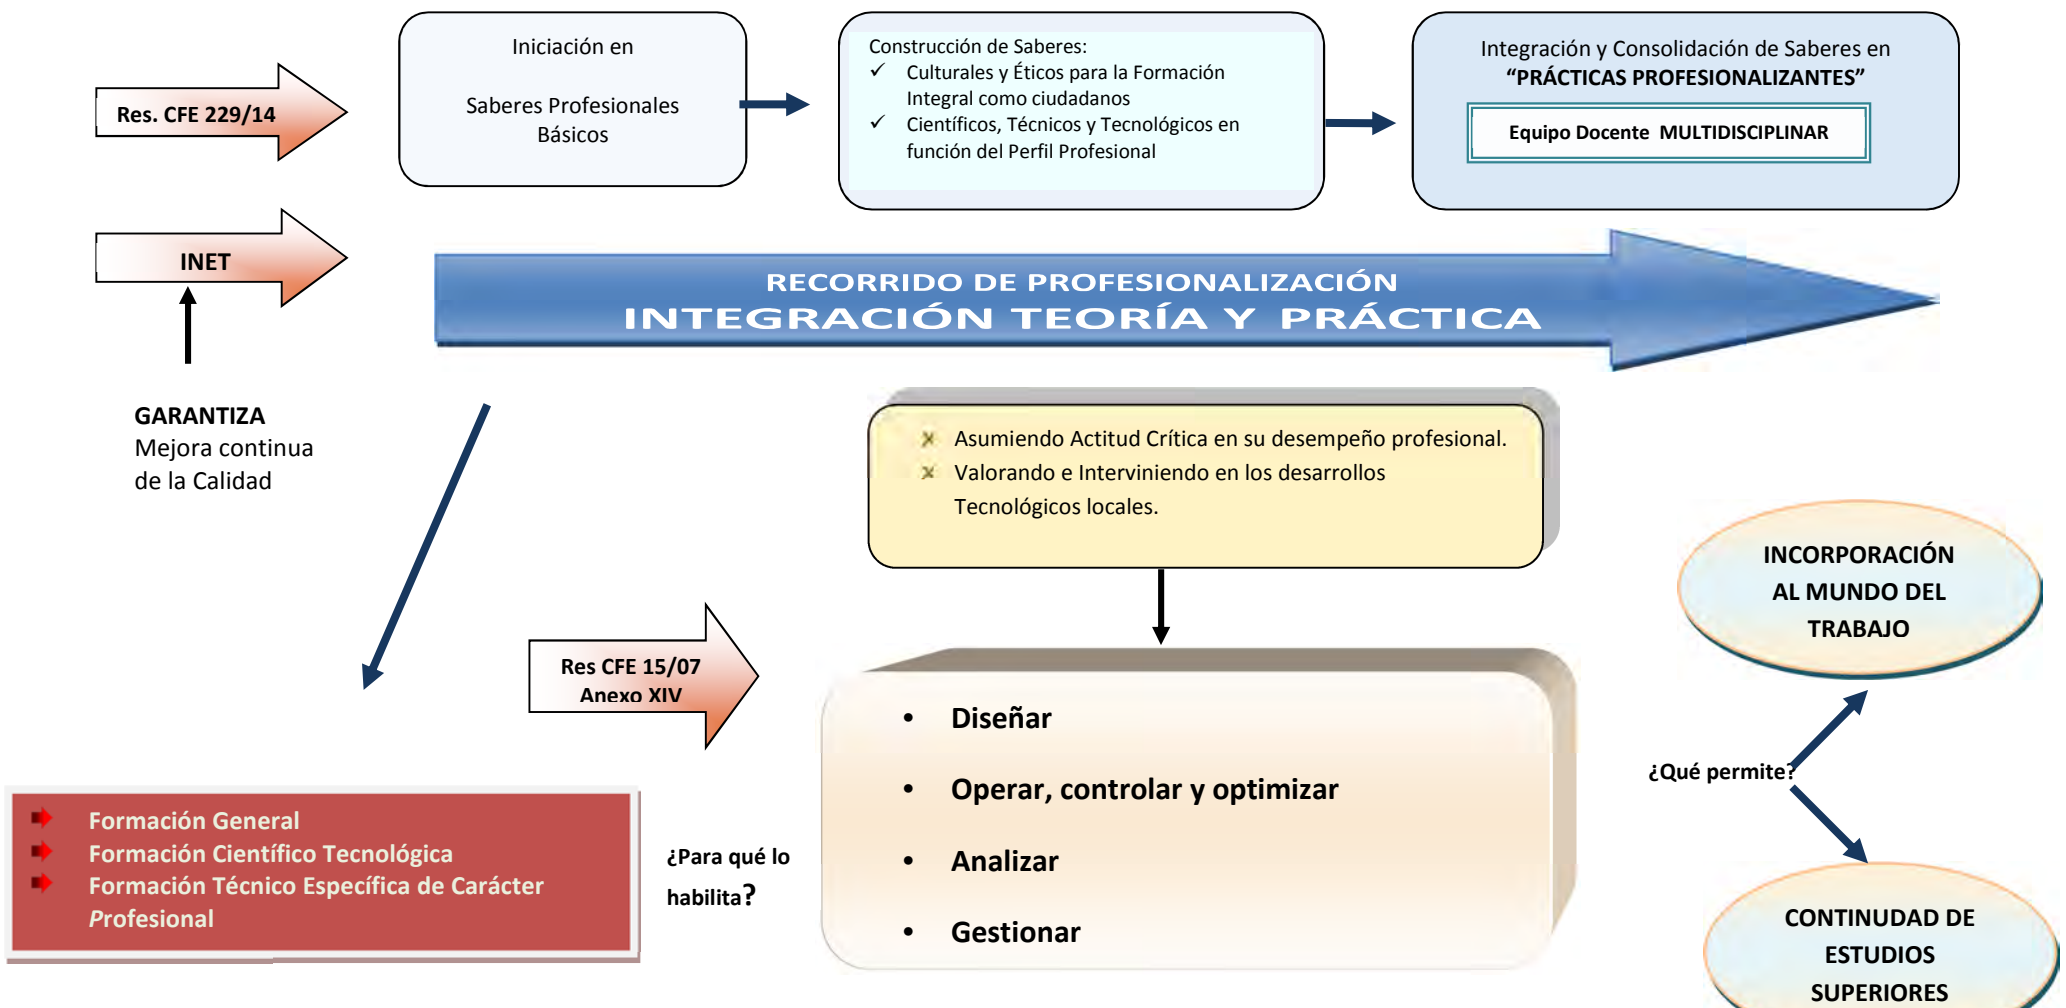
Res. CFE 229/14

Iniciación en

Saberes Profesionales Básicos

Construcción de Saberes:
✓ Culturales y Éticos para la Formación Integral como ciudadanos
✓ Científicos, Técnicos y Tecnológicos en función del Perfil Profesional

Integración y Consolidación de Saberes en “PRÁCTICAS PROFESIONALIZANTES”

Equipo Docente MULTIDISCIPLINAR

INET

RECORRIDO DE PROFESIONALIZACIÓN
INTEGRACIÓN TEORÍA Y PRÁCTICA

GARANTIZA
Mejora continua de la Calidad

Asumiendo Actitud Crítica en su desempeño profesional.
Valorando e Interviniendo en los desarrollos Tecnológicos locales.

INCORPORACIÓN AL MUNDO DEL TRABAJO

Res CFE 15/07
Anexo XIV

• Diseñar
• Operar, controlar y optimizar
• Analizar
• Gestionar

¿Qué permite?

Formación General
Formación Científico Tecnológica
Formación Técnico Específica de Carácter Profesional

¿Para qué lo habilita?

CONTINUDAD DE ESTUDIOS SUPERIORES